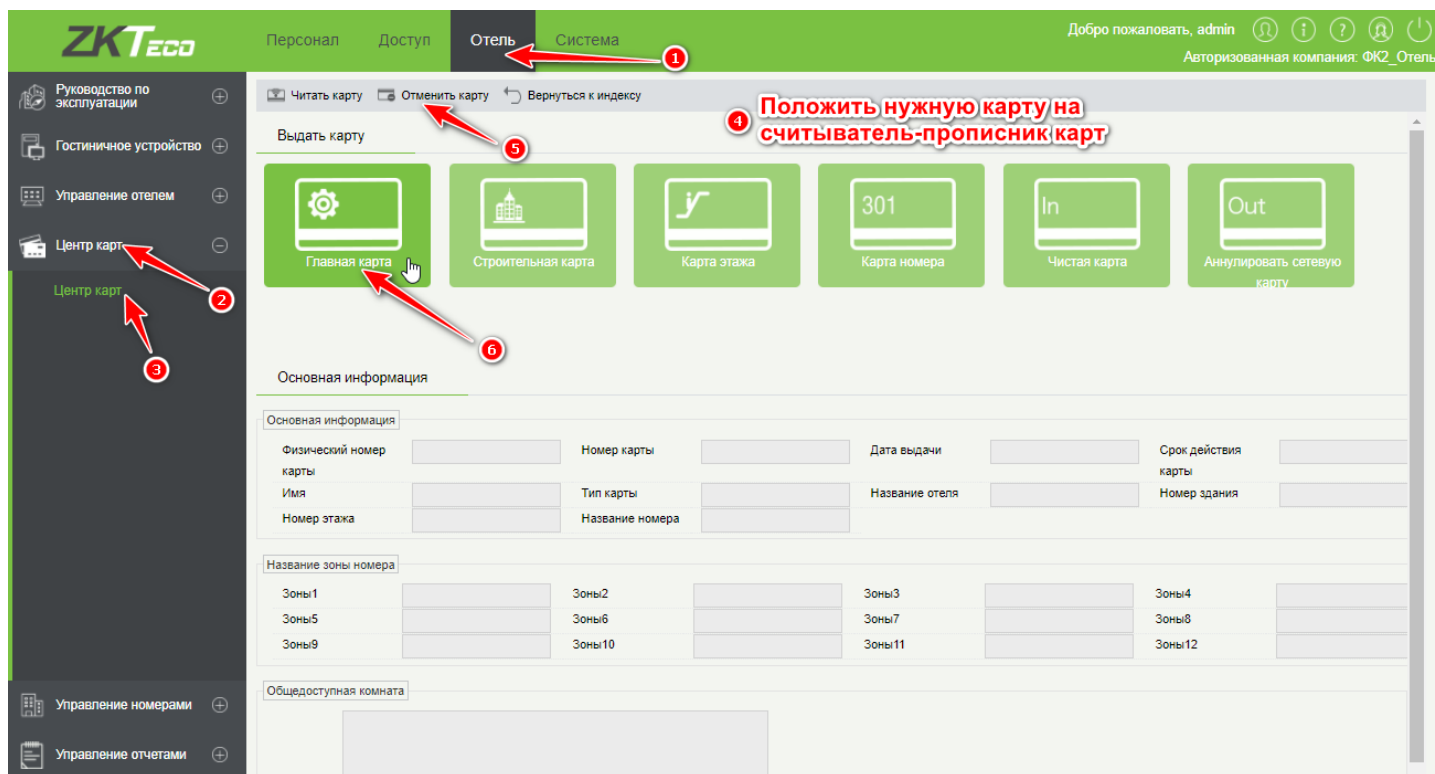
ZKTeco

Персонал Доступ Отель Система

Добро пожаловать, admin

Авторизованная компания: ФК2_Отель

1

Руководство по эксплуатации

Гостиничное устройство

Управление отелем

Центр карт

Центр карт

2

3

Читать карту Отменить карту Вернуться к индексу

4 Положить нужную карту на считыватель-прописник карт

5

Выдать карту

Главная карта

Строительная карта

Карта этажа

301
Карта номера

In
Чистая карта

Out
Аннулировать сетевую карту

6

Основная информация

Основная информация

| Физический номер карты | | Номер карты | | Дата выдачи | | Срок действия карты | |
|---|---|---|---|---|---|---|---|
| Имя | | Тип карты | | Название отеля | | Номер здания | |
| Номер этажа | | Название номера | | | | | |

Название зоны номера

| Зоны1 | | Зоны2 | | Зоны3 | | Зоны4 | |
|---|---|---|---|---|---|---|---|
| Зоны5 | | Зоны6 | | Зоны7 | | Зоны8 | |
| Зоны9 | | Зоны10 | | Зоны11 | | Зоны12 | |

Общедоступная комната

Управление номерами

Управление отчетами